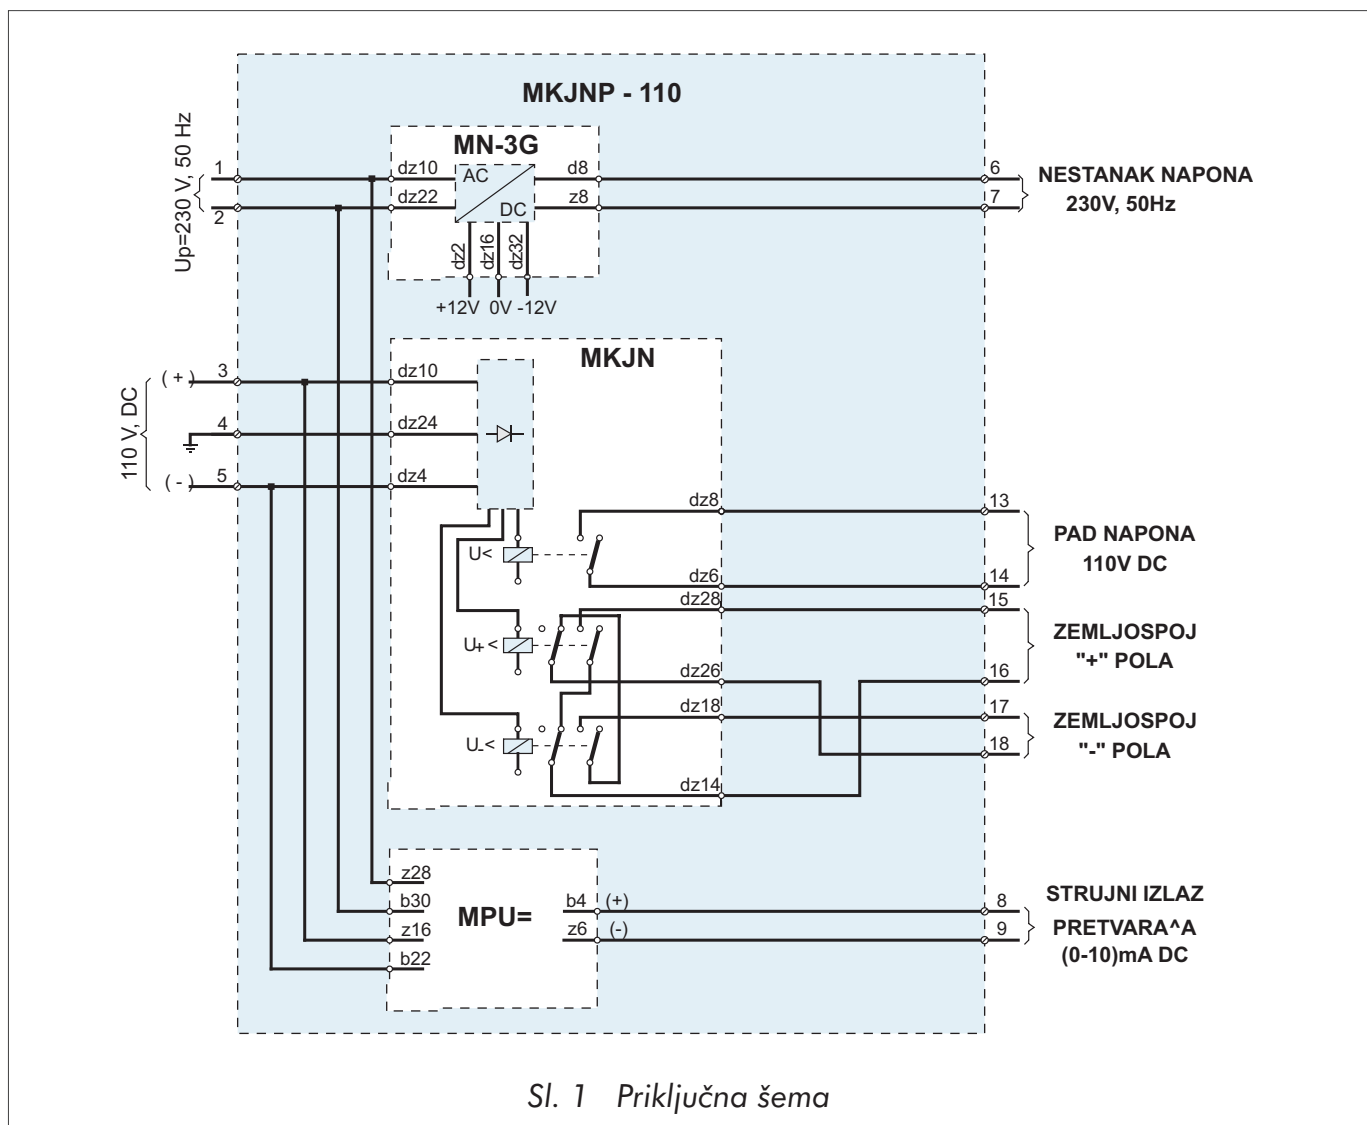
MKJNP - 110

MN-3G

Up=230 V, 50 Hz

1
2
dz10
dz22
AC
DC
d8
z8
6
7
NESTANAK NAPONA
230V, 50Hz

dz2
dz16
dz32
+12V 0V -12V

MKJN

110 V, DC
( + )
( - )
3
4
5
dz10
dz24
dz4

dz8
13
U<
dz6
14
PAD NAPONA
110V DC

dz28
15
U+ <
dz26
16
ZEMLJOSPOJ
"+" POLA

dz18
17
U- <
18
dz14
ZEMLJOSPOJ
"-" POLA

z28
b30
z16
b22
MPU=
b4 (+)
z6 (-)
8
9
STRUJNI IZLAZ
PRETVARA^A
(0-10)mA DC

Sl. 1 Priključna šema